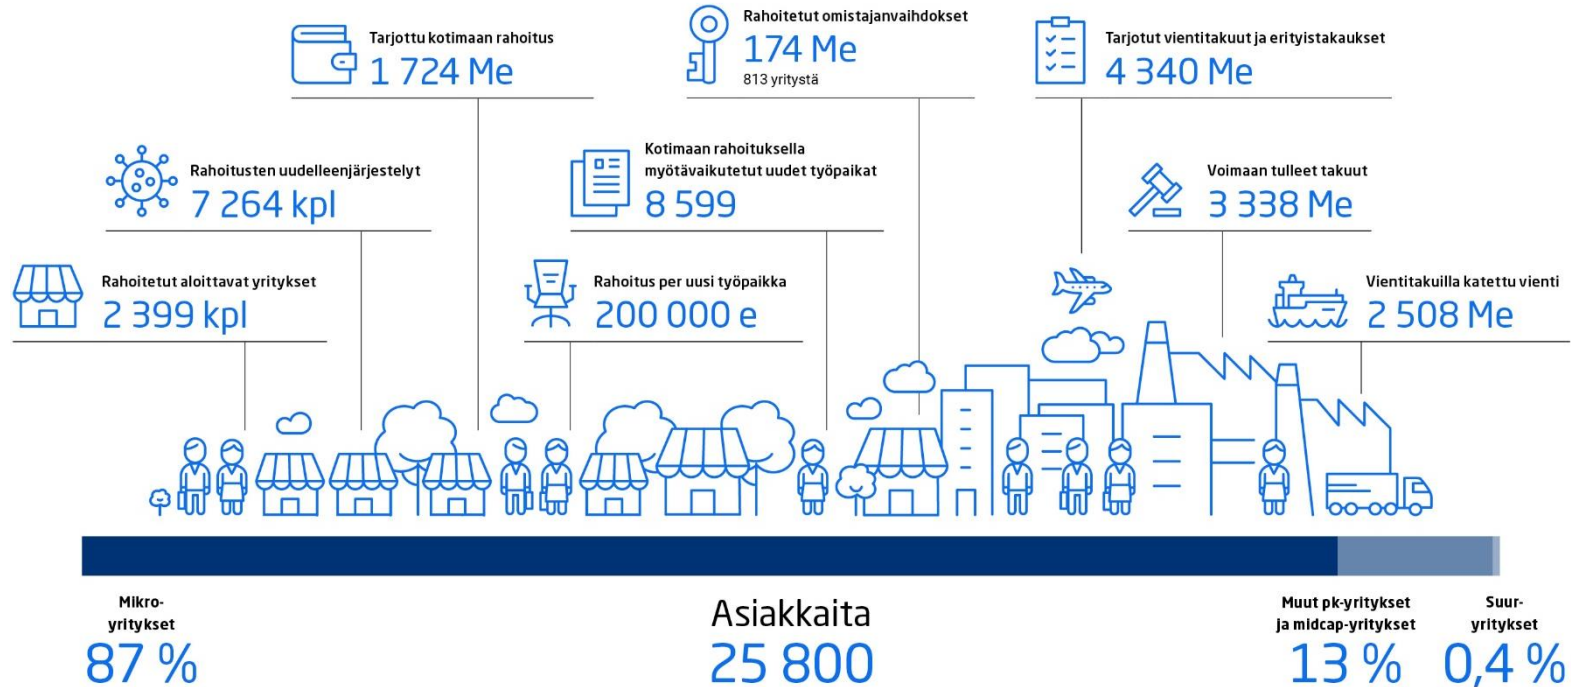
Tarjottu kotimaan rahoitus
1 724 Me

Rahoitetut omistajanvaihdokset
174 Me
813 yritystä

Tarjotut vientitakuut ja erityistakaukset
4 340 Me

Rahoitusten uudelleenjärjestelyt
7 264 kpl

Kotimaan rahoituksella myötävaikutetut uudet työpaikat
8 599

Voimaan tulleet takuut
3 338 Me

Rahoitetut aloittavat yritykset
2 399 kpl

Rahoitus per uusi työpaikka
200 000 e

Vientitakuilla katettu vienti
2 508 Me

Mikro-yritykset
87 %

Asiakkaita
25 800

Muut pk-yritykset ja midcap-yritykset
13 %

Suur-yritykset
0,4 %